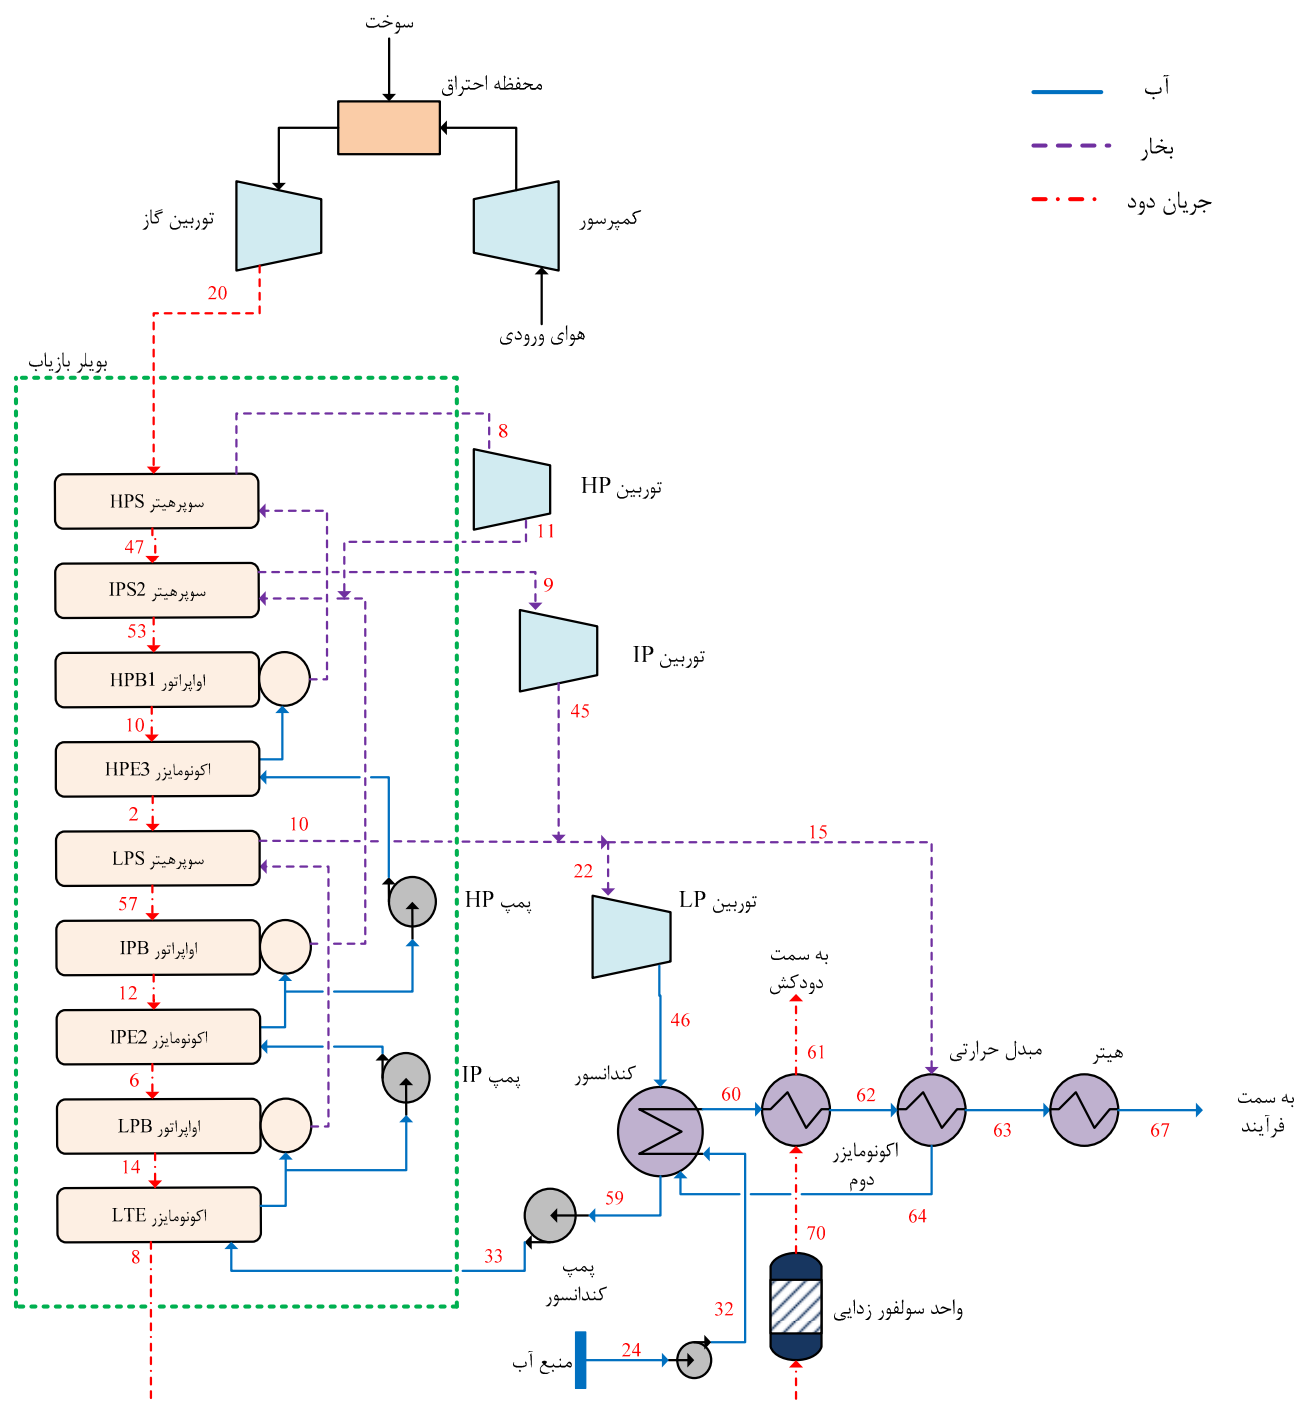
سوخت
محفظه احتراق
توربین گاز
کمپرسور
هوای ورودی
آب
بخار
جریان دود
20
بویلر بازیاب
8
سوپرهیتر HPS
توربین HP
11
47
سوپرهیتر IPS2
9
53
اواپراتور HPB1
توربین IP
10
45
اکونومایزر HPE3
2
10
15
سوپرهیتر LPS
22
پمپ HP
توربین LP
57
اواپراتور IPB
به سمت دودکش
12
46
اکونومایزر IPE2
61
مبدل حرارتی
هیتر
6
پمپ IP
کندانسور
60
62
به سمت فرآیند
اواپراتور LPB
63
67
14
اکونومایزر دوم
اکونومایزر LTE
59
64
8
33
70
پمپ کندانسور
واحد سولفور زدایی
32
منبع آب
24